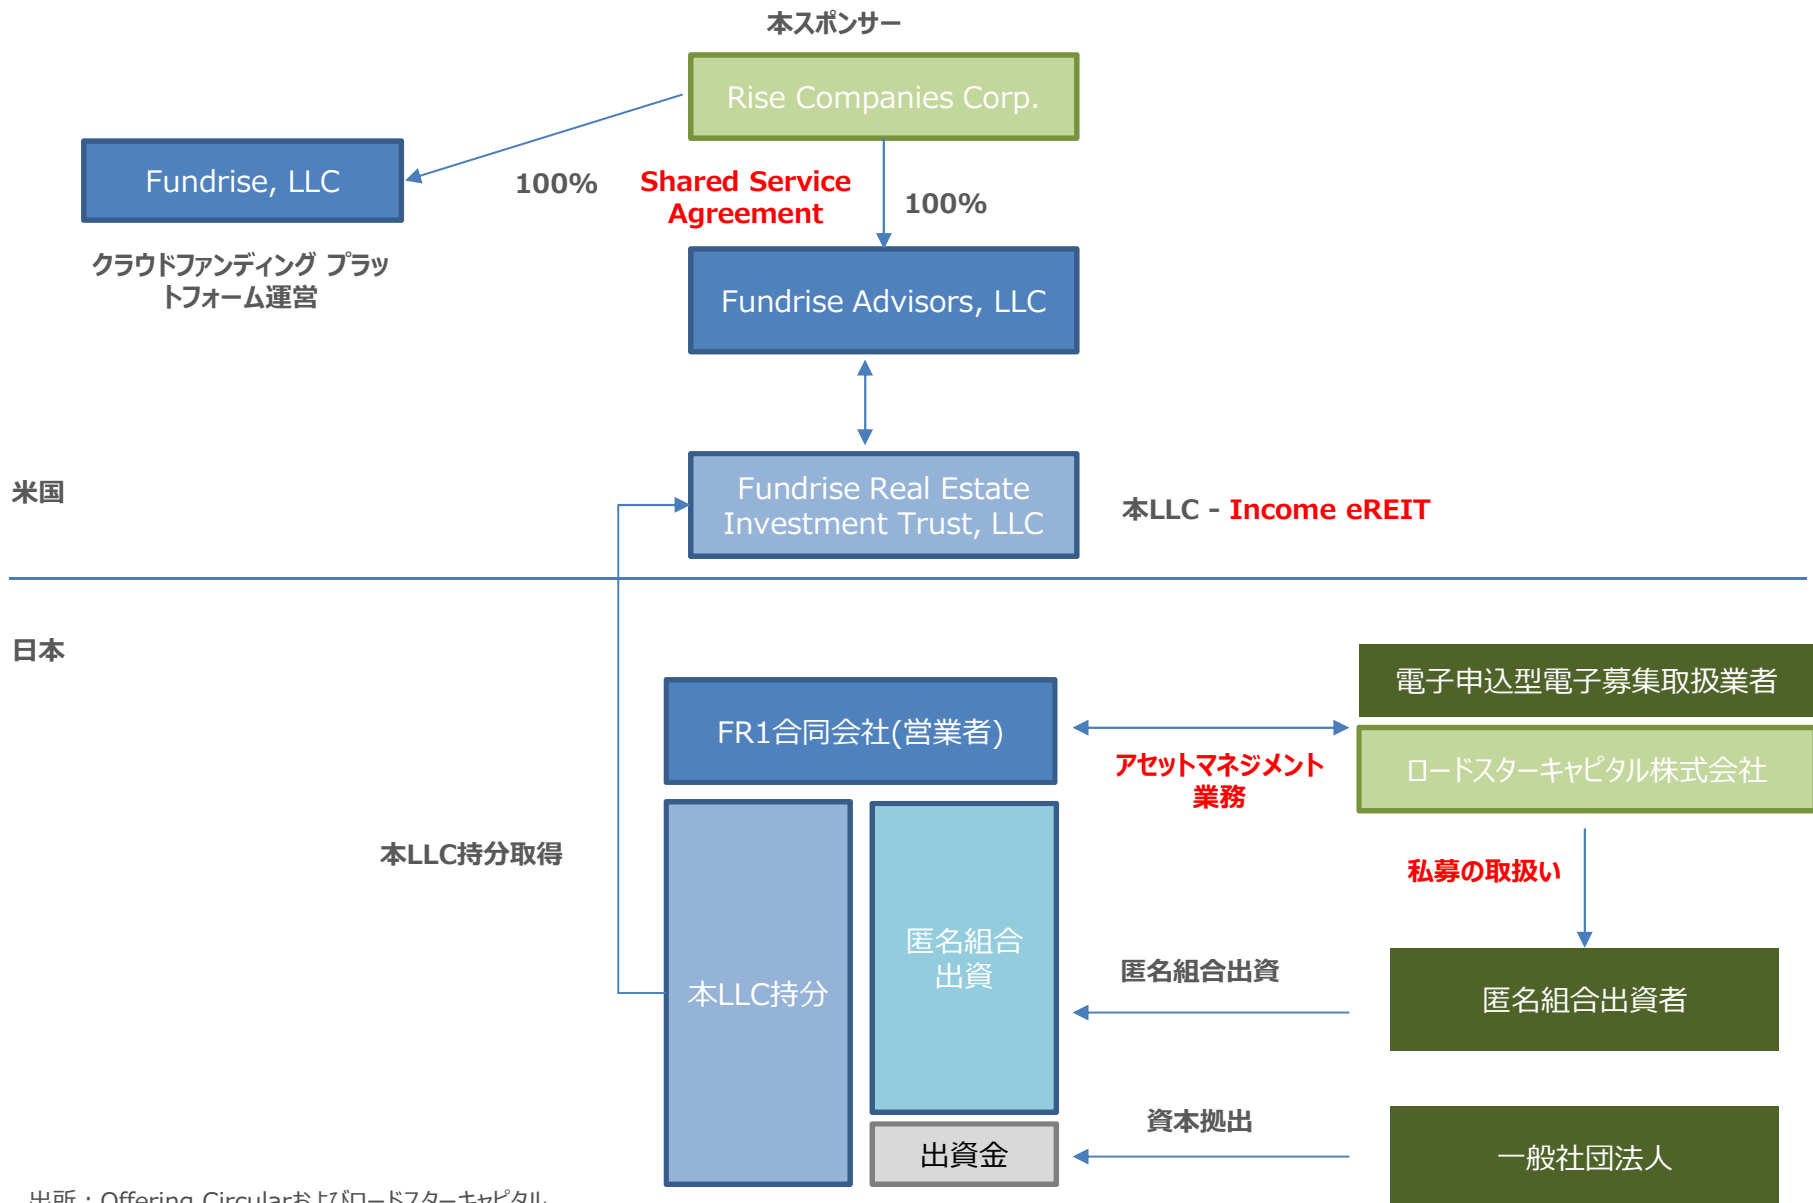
本スポンサー

Rise Companies Corp.

Fundrise, LLC

100%

Shared Service Agreement

100%

クラウドファンディング プラットフォーム運営

Fundrise Advisors, LLC

米国

Fundrise Real Estate Investment Trust, LLC

本LLC - Income eREIT

日本

電子申込型電子募集取扱業者

FR1合同会社(営業者)

アセットマネジメント業務

ロードスターキャピタル株式会社

本LLC持分取得

私募の取扱い

本LLC持分

匿名組合出資

匿名組合出資

匿名組合出資者

資本拠出

出資金

一般社団法人

出所：Offering Circularおよびロードスターキャピタル